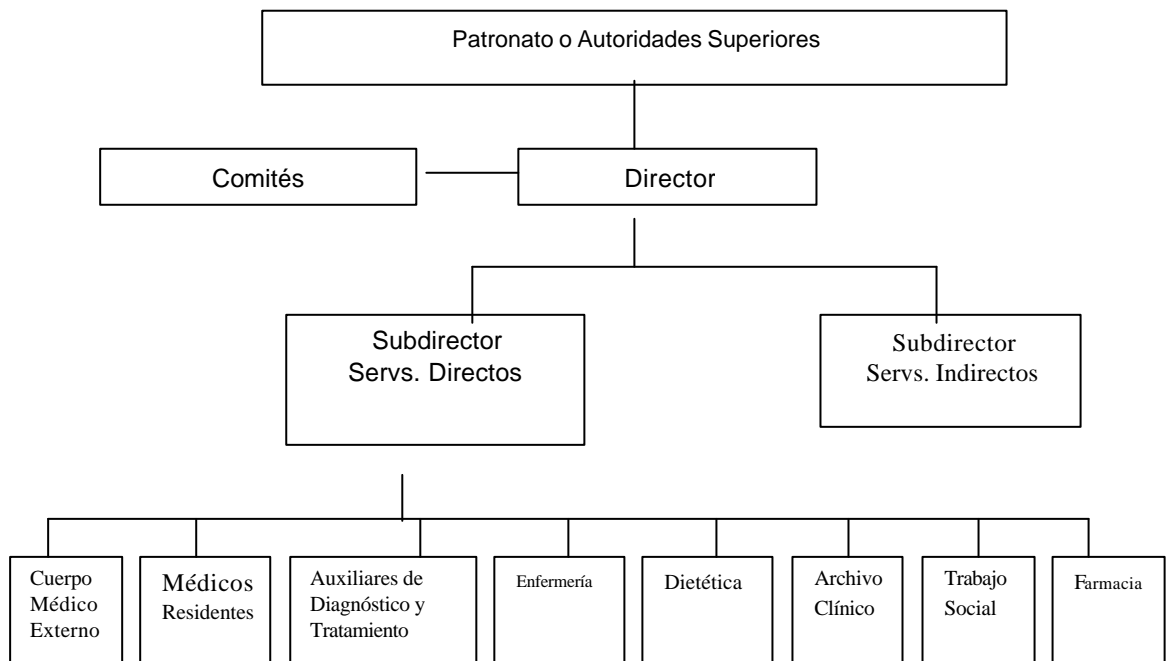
Patronato o Autoridades Superiores

Comités

Director

Subdirector Servs. Directos

Subdirector Servs. Indirectos

Cuerpo Médico Externo

Médicos Residentes

Auxiliares de Diagnóstico y Tratamiento

Enfermería

Dietética

Archivo Clínico

Trabajo Social

Farmacia